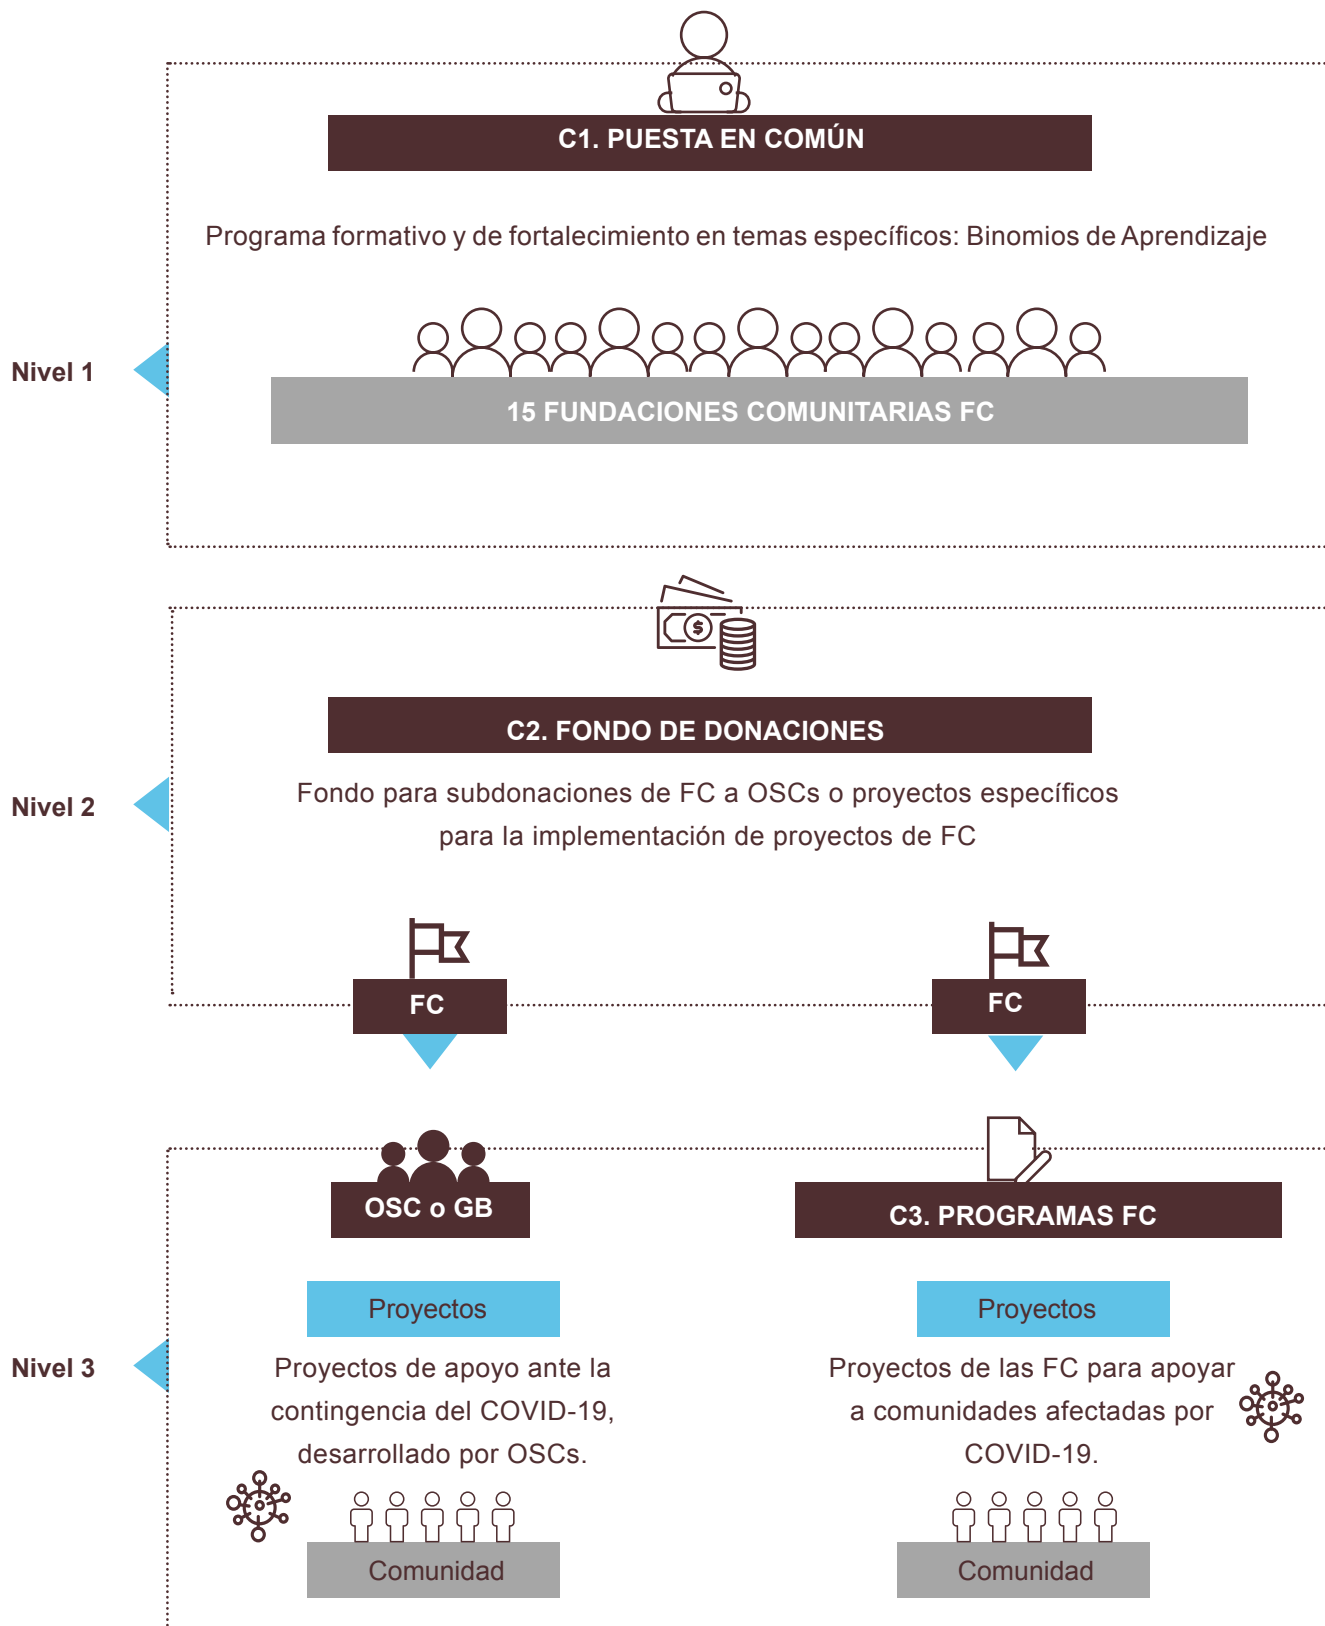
C1. PUESTA EN COMÚN

Programa formativo y de fortalecimiento en temas específicos: Binomios de Aprendizaje

Nivel 1

15 FUNDACIONES COMUNITARIAS FC

C2. FONDO DE DONACIONES

Fondo para subdonaciones de FC a OSCs o proyectos específicos para la implementación de proyectos de FC

Nivel 2

FC

FC

OSC o GB

C3. PROGRAMAS FC

Proyectos

Proyectos

Nivel 3

Proyectos de apoyo ante la contingencia del COVID-19, desarrollado por OSCs.

Proyectos de las FC para apoyar a comunidades afectadas por COVID-19.

Comunidad

Comunidad